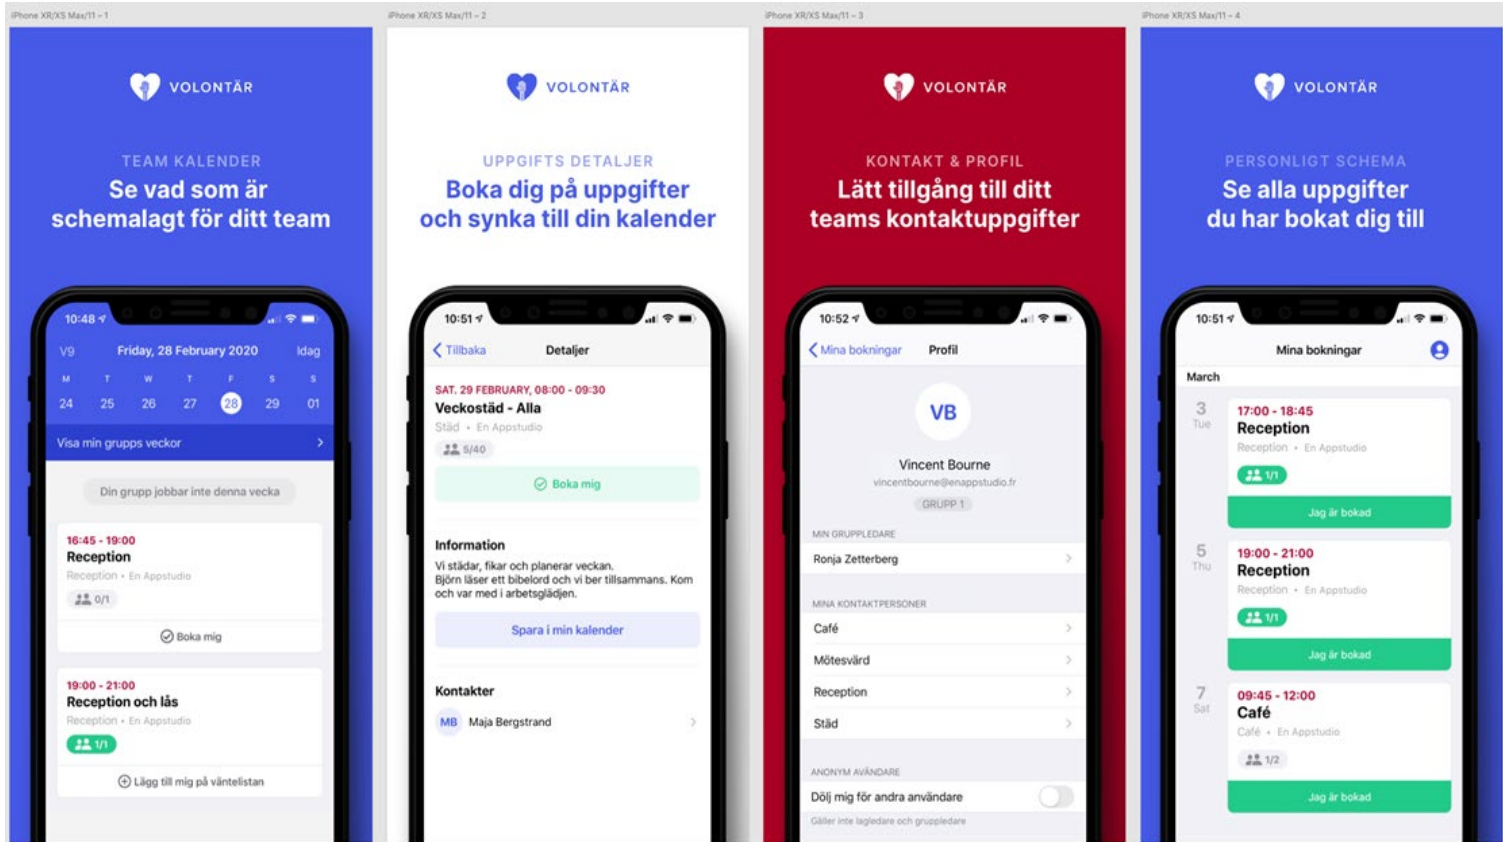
iPhone XR/XS Max/11 – 1

VOLONTÄR

TEAM KALENDER

Se vad som är schemalagt för ditt team

10:48

V9 Friday, 28 February 2020 Idag

M T W T F S S

24 25 26 27 28 29 01

Visa min grupps veckor

Din grupp jobbar inte denna vecka

16:45 - 19:00
Reception
Reception • En Appstudio
0/1
Boka mig

19:00 - 21:00
Reception och lås
Reception • En Appstudio
1/1
Lägg till mig på väntelistan

iPhone XR/XS Max/11 – 2

VOLONTÄR

UPPGIFTS DETALJER

Boka dig på uppgifter och synka till din kalender

10:51

Tillbaka Detaljer

SAT. 29 FEBRUARY, 08:00 - 09:30
Veckostäd - Alla
Städ • En Appstudio
5/40

Boka mig

Information
Vi städar, fikar och planerar veckan. Björn läser ett bibelord och vi ber tillsammans. Kom och var med i arbetsglädjen.

Spara i min kalender

Kontakter
MB Maja Bergstrand

iPhone XR/XS Max/11 – 3

VOLONTÄR

KONTAKT & PROFIL

Lätt tillgång till ditt teams kontaktuppgifter

10:52

Mina bokningar Profil

VB

Vincent Bourne
vincentbourne@enappstudio.fr
GRUPP 1

MIN GRUPPLEDARE
Ronja Zetterberg

MINA KONTAKTPERSONER
Café
Mötesvärd
Reception
Städ

ANONYM ANVÄNDARE
Dölj mig för andra användare
Gäller inte ledare och gruppledare

iPhone XR/XS Max/11 – 4

VOLONTÄR

PERSONLIGT SCHEMA

Se alla uppgifter du har bokat dig till

10:51

Mina bokningar

March

3 Tue
17:00 - 18:45
Reception
Reception • En Appstudio
1/1
Jag är bokad

5 Thu
19:00 - 21:00
Reception
Reception • En Appstudio
1/1
Jag är bokad

7 Sat
09:45 - 12:00
Café
Café • En Appstudio
1/2
Jag är bokad